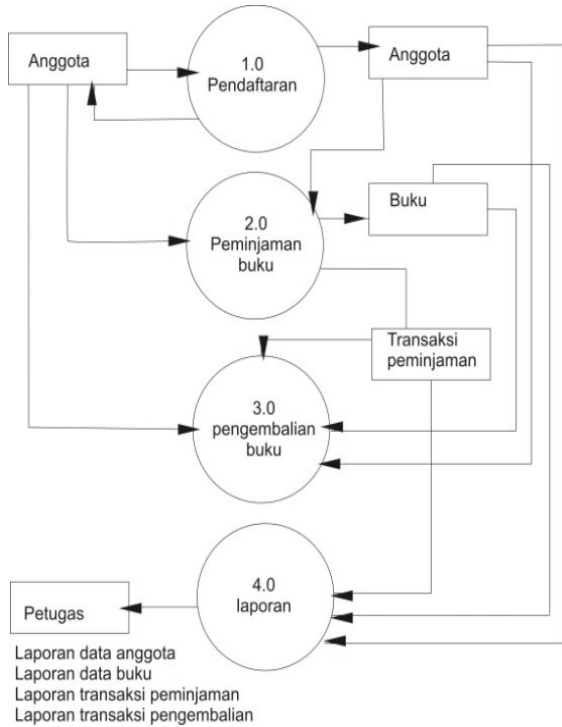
Anggota

1.0
Pendaftaran

Anggota

2.0
Peminjaman
buku

Buku

Transaksi
peminjaman

3.0
pengembalian
buku

4.0
laporan

Petugas

Laporan data anggota
Laporan data buku
Laporan transaksi peminjaman
Laporan transaksi pengembalian